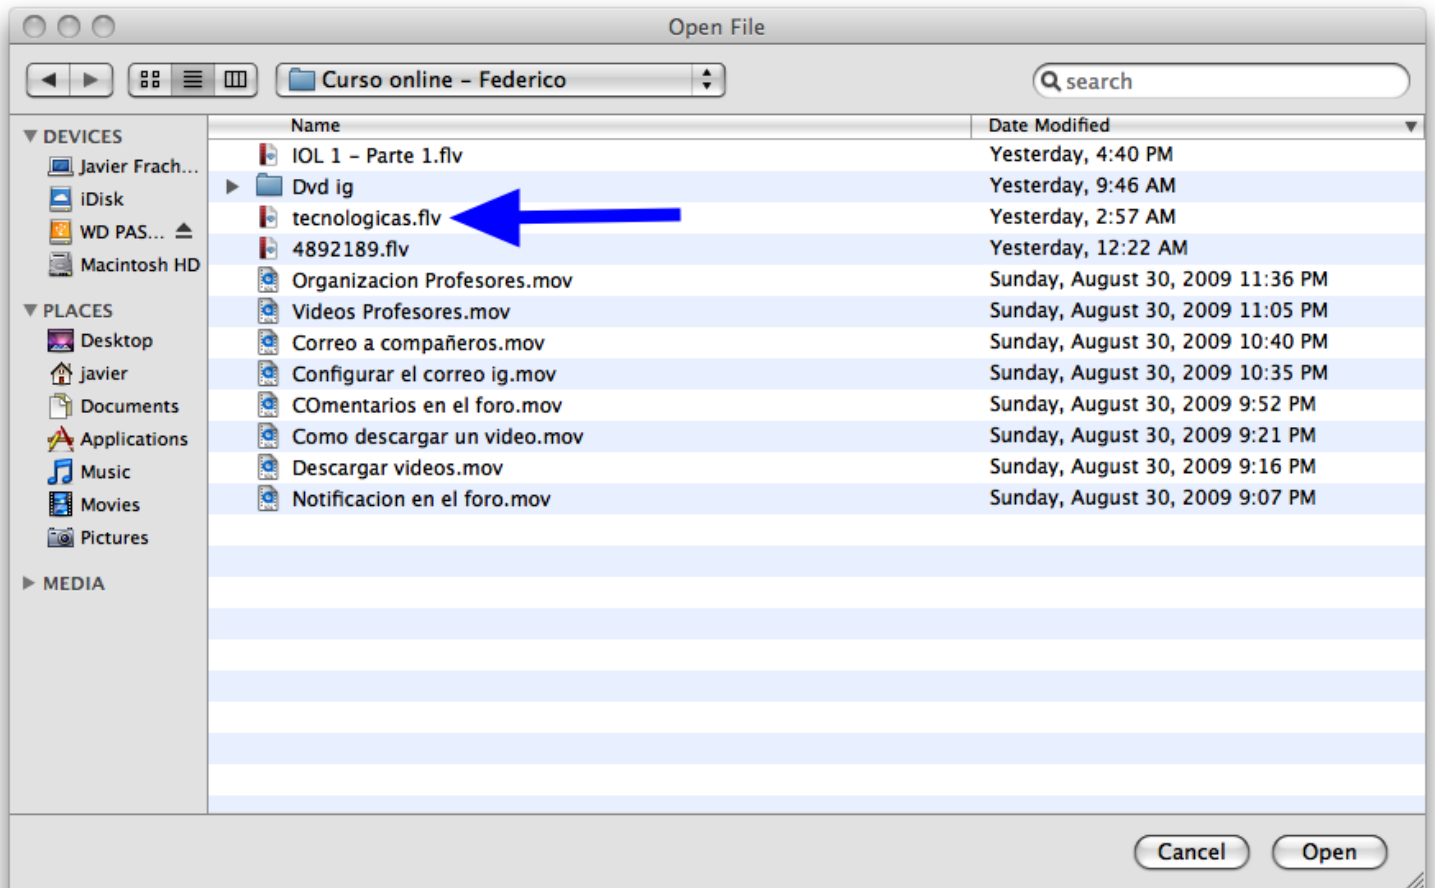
Open File

Curso online – Federico

search

DEVICES
Javier Frach...
iDisk
WD PAS...
Macintosh HD

PLACES
Desktop
javier
Documents
Applications
Music
Movies
Pictures

MEDIA

| Name | Date Modified |
|---|---|
| IOL 1 – Parte 1.flv | Yesterday, 4:40 PM |
| Dvd ig | Yesterday, 9:46 AM |
| tecnologicas.flv | Yesterday, 2:57 AM |
| 4892189.flv | Yesterday, 12:22 AM |
| Organizacion Profesores.mov | Sunday, August 30, 2009 11:36 PM |
| Videos Profesores.mov | Sunday, August 30, 2009 11:05 PM |
| Correo a compañeros.mov | Sunday, August 30, 2009 10:40 PM |
| Configurar el correo ig.mov | Sunday, August 30, 2009 10:35 PM |
| COmentarios en el foro.mov | Sunday, August 30, 2009 9:52 PM |
| Como descargar un video.mov | Sunday, August 30, 2009 9:21 PM |
| Descargar videos.mov | Sunday, August 30, 2009 9:16 PM |
| Notificacion en el foro.mov | Sunday, August 30, 2009 9:07 PM |

Cancel
Open